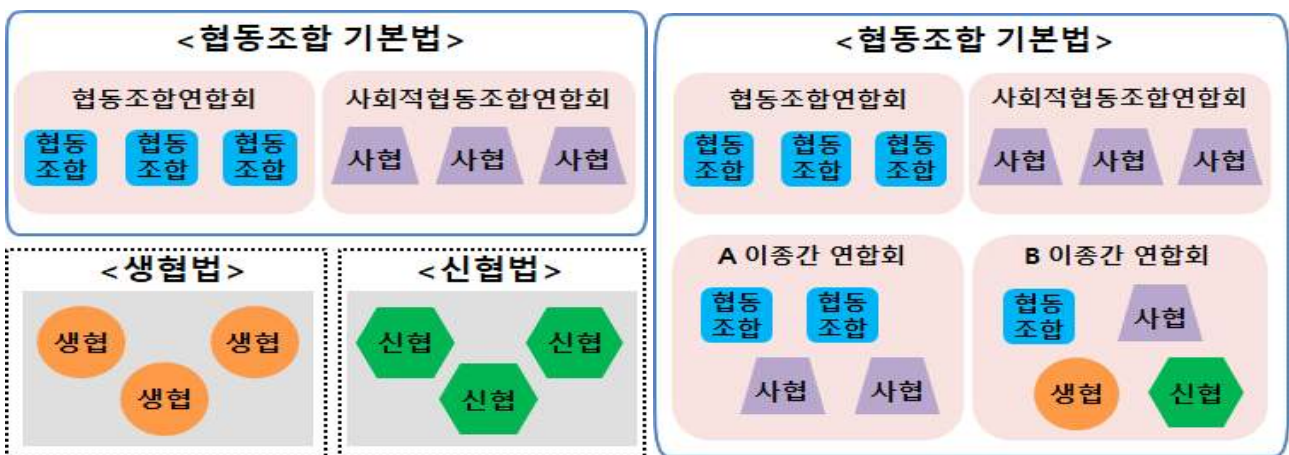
<협동조합 기본법>

협동조합연합회

협동조합 협동조합 협동조합

사회적협동조합연합회

사협 사협 사협

<생협법>

생협 생협 생협

<신협법>

신협 신협 신협

<협동조합 기본법>

협동조합연합회

협동조합 협동조합 협동조합

사회적협동조합연합회

사협 사협 사협

A 이종간 연합회

협동조합 협동조합 사협 사협

B 이종간 연합회

협동조합 사협 생협 신협